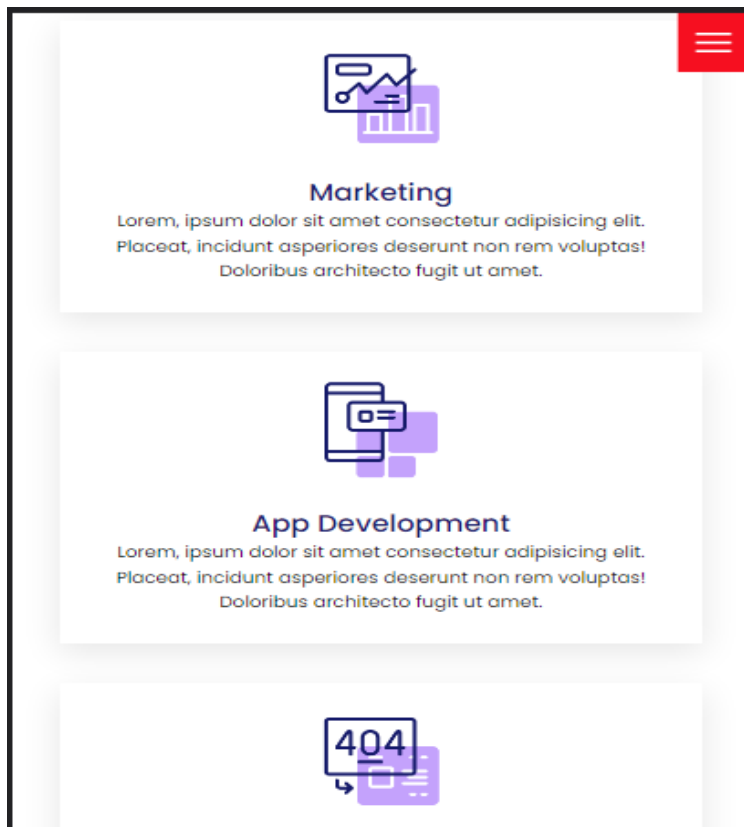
Marketing

Lorem, ipsum dolor sit amet consectetur adipisicing elit. Placeat, incidunt asperiores deserunt non rem voluptas! Doloribus architecto fugit ut amet.

App Development

Lorem, ipsum dolor sit amet consectetur adipisicing elit. Placeat, incidunt asperiores deserunt non rem voluptas! Doloribus architecto fugit ut amet.

404